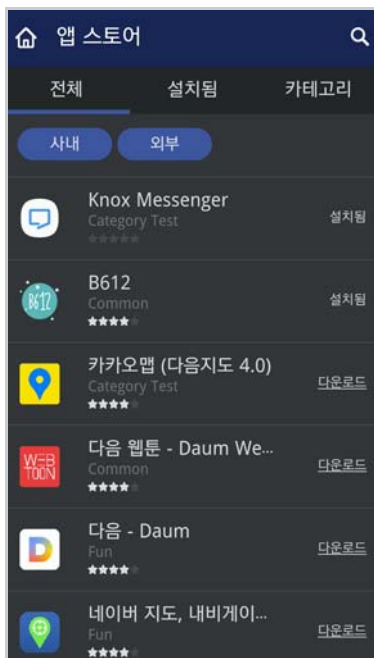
앱 스토어

전체 설치됨 카테고리

사내 외부

Knox Messenger
Category Test
설치됨

B612
Common
★★★★
설치됨

카카오맵 (다음지도 4.0)
Category Test
★★★★
다운로드

다음 웹툰 - Daum We...
Common
★★★★
다운로드

다음 - Daum
Fun
★★★★
다운로드

네이버 지도, 내비게이...
Fun
★★★★
다운로드